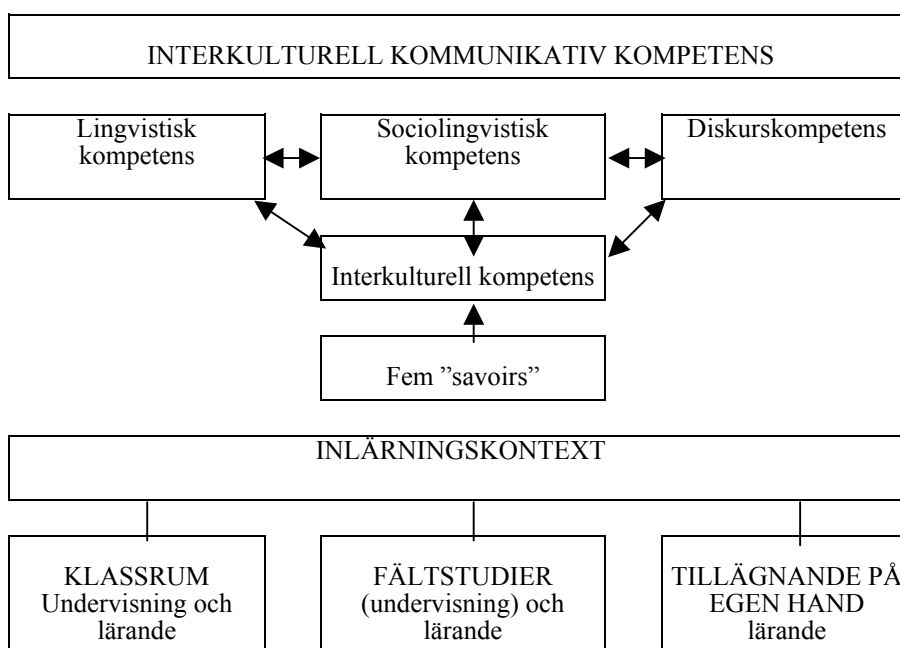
INTERKULTURELL KOMMUNIKATIV KOMPETENS

Lingvistisk kompetens

Sociolingvistisk kompetens

Diskurskompetens

Interkulturell kompetens

Fem ”savoirs”

INLÄRNINGSKONTEXT

KLASSRUM Undervisning och lärande

FÄLTSTUDIER (undervisning) och lärande

TILLÄGNANDE PÅ EGEN HAND lärande